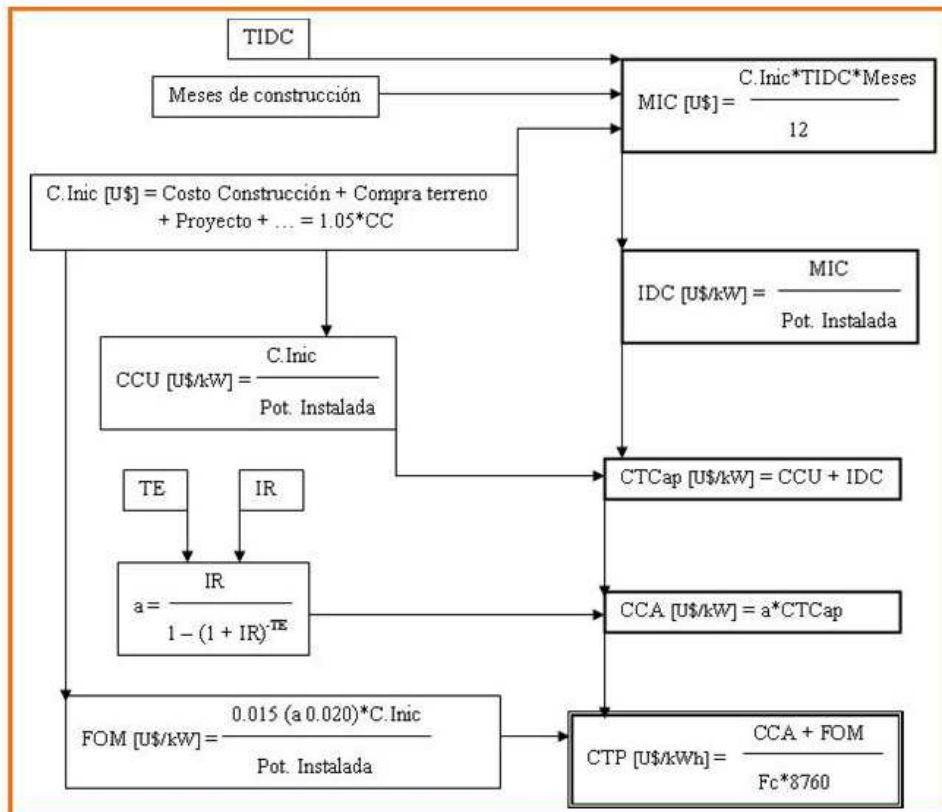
TIDC

Meses de construcción

MIC [U\$] = $\frac{\text{C.Inic*TIDC*Meses}}{12}$

C.Inic [U\$] = Costo Construcción + Compra terreno + Proyecto + … = 1.05*CC

IDC [U\$/kW] = $\frac{\text{MIC}}{\text{Pot. Instalada}}$

CCU [U\$/kW] = $\frac{\text{C.Inic}}{\text{Pot. Instalada}}$

TE

IR

CTCap [U\$/kW] = CCU + IDC

a = $\frac{\text{IR}}{1-(1+\text{IR})^{-\text{TE}}}$

CCA [U\$/kW] = a*CTCap

FOM [U\$/kW] = $\frac{\text{0.015 (a 0.020)*C.Inic}}{\text{Pot. Instalada}}$

CTP [U\$/kWh] = $\frac{\text{CCA + FOM}}{\text{Fc*8760}}$